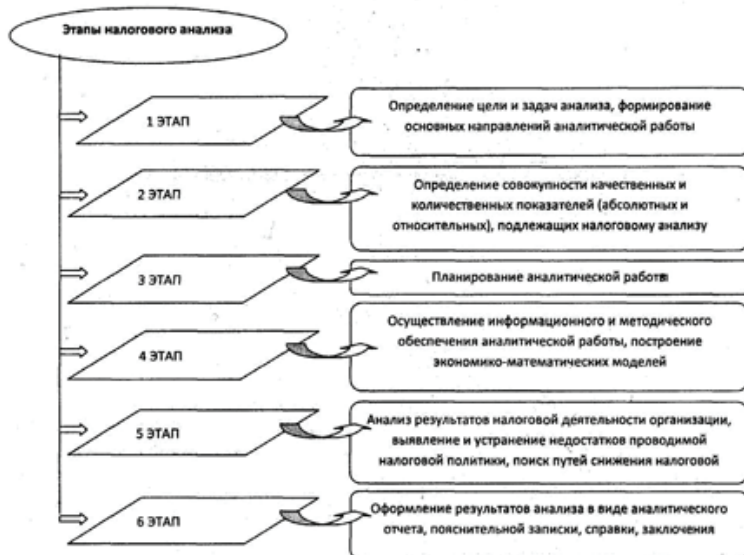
Этапы налогового анализа

1 ЭТАП

Определение цели и задач анализа, формирование основных направлений аналитической работы

2 ЭТАП

Определение совокупности качественных и количественных показателей (абсолютных и относительных), подлежащих налоговому анализу

3 ЭТАП

Планирование аналитической работы

4 ЭТАП

Осуществление информационного и методического обеспечения аналитической работы, построение экономико-математических моделей

5 ЭТАП

Анализ результатов налоговой деятельности организации, выявление и устранение недостатков проводимой налоговой политики, поиск путей снижения налоговой

6 ЭТАП

Оформление результатов анализа в виде аналитического отчета, пояснительной записки, справки, заключения